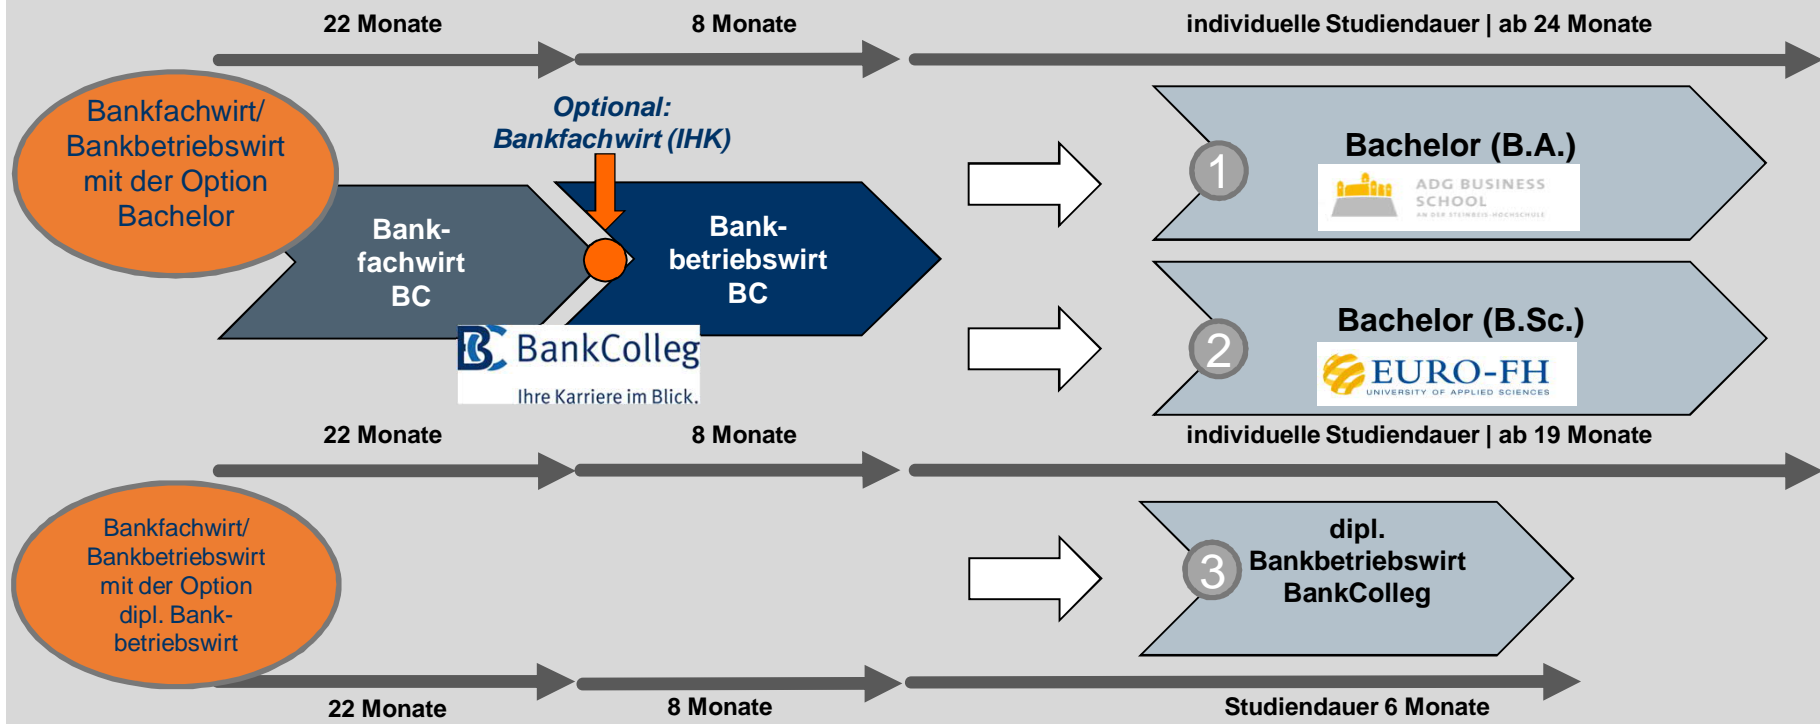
22 Monate

8 Monate

individuelle Studiendauer | ab 24 Monate

Bankfachwirt/ Bankbetriebswirt mit der Option Bachelor

Optional: Bankfachwirt (IHK)

Bank-fachwirt BC

Bank-betriebswirt BC

BankColleg
Ihre Karriere im Blick.

1
Bachelor (B.A.)
ADG BUSINESS SCHOOL
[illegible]

2
Bachelor (B.Sc.)
EURO-FH
UNIVERSITY OF APPLIED SCIENCES

22 Monate

8 Monate

individuelle Studiendauer | ab 19 Monate

Bankfachwirt/ Bankbetriebswirt mit der Option dipl. Bank-betriebswirt

3
dipl. Bankbetriebswirt BankColleg

22 Monate

8 Monate

Studiendauer 6 Monate